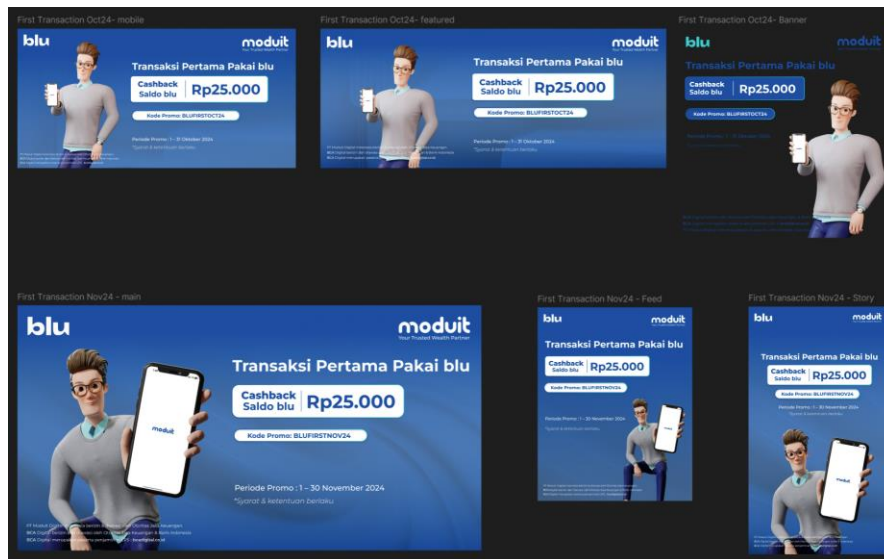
First Transaction Oct24- mobile

blu

moduit
Your Trusted Wealth Partner

Transaksi Pertama Pakai blu

Cashback Saldo blu | Rp25.000

Kode Promo: BLUFIRSTOCT24

Periode Promo : 1 - 31 Oktober 2024
*Syarat & ketentuan berlaku

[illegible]

First Transaction Oct24- featured

blu

moduit
Your Trusted Wealth Partner

Transaksi Pertama Pakai blu

Cashback Saldo blu | Rp25.000

Kode Promo: BLUFIRSTOCT24

Periode Promo : 1 - 31 Oktober 2024
*Syarat & ketentuan berlaku

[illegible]

First Transaction Oct24- Banner

blu

moduit

Transaksi Pertama Pakai blu

Cashback Saldo blu | Rp25.000

Kode Promo: BLUFIRSTOCT24

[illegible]

First Transaction Nov24 - main

blu

moduit
Your Trusted Wealth Partner

Transaksi Pertama Pakai blu

Cashback Saldo blu | Rp25.000

Kode Promo: BLUFIRSTNOV24

moduit

Periode Promo : 1 – 30 November 2024
*Syarat & ketentuan berlaku

PT Moduit Digital Indonesia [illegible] Otoritas Jasa Keuangan
BCA Digital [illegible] Keuangan & Bank Indonesia
BCA Digital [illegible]

First Transaction Nov24 - Feed

blu

moduit

Transaksi Pertama Pakai blu

Cashback Saldo blu | Rp25.000

Kode Promo: BLUFIRSTNOV24

Periode Promo : 1 – 30 November 2024
*Syarat & ketentuan berlaku

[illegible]

First Transaction Nov24 - Story

blu

moduit

Transaksi Pertama Pakai blu

Cashback Saldo blu | Rp25.000

Kode Promo: BLUFIRSTNOV24

Periode Promo : 1 – 30 November 2024
*Syarat & ketentuan berlaku

moduit

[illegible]